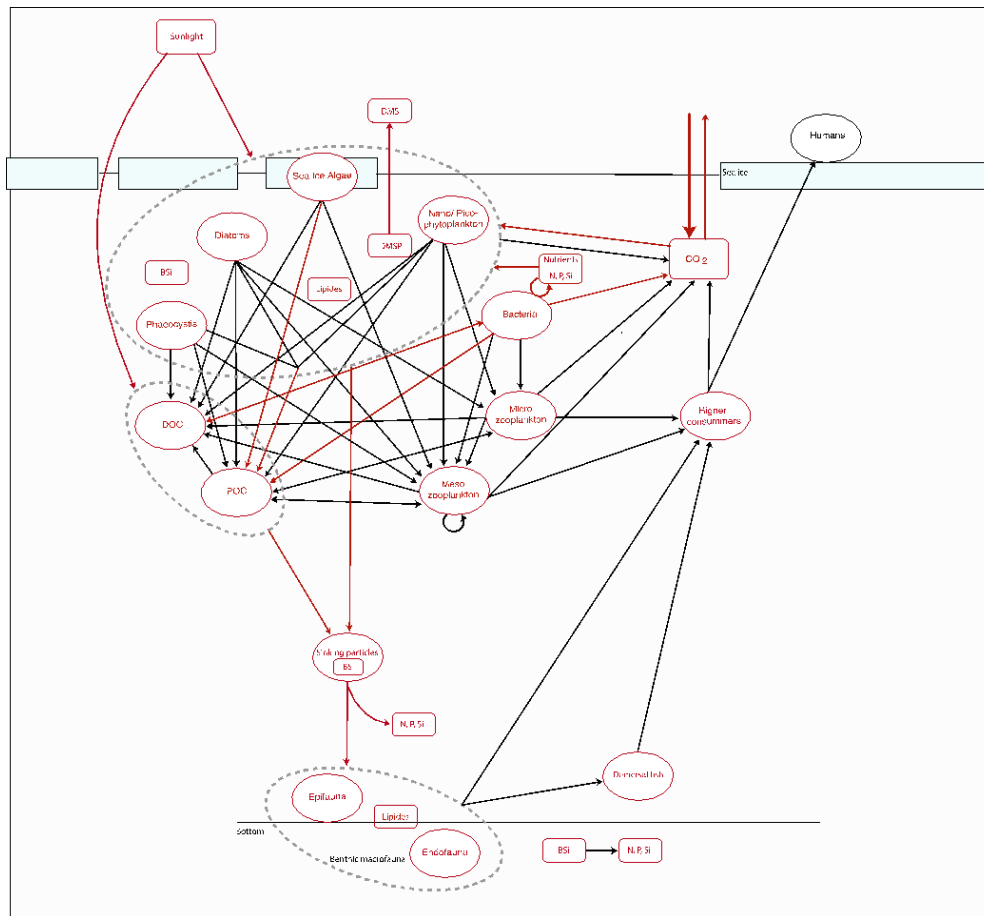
Sunlight

DMS

Humans

Sea ice

Sea Ice Algae

Nano/ Pico-phytoplankton

Diatoms

DMSP

CO 2

BSi

Nutrients
N, P, Si

Lipides

Bacteria

Phaeocystis

DOC

Micro zooplankton

Higher consummers

POC

Meso zooplankton

Sinking particles
BS

N, P, Si

Demersal fish

Epifauna

Lipides

Bottom

Endofauna

Benthic macrofauna

BSi

N, P, Si